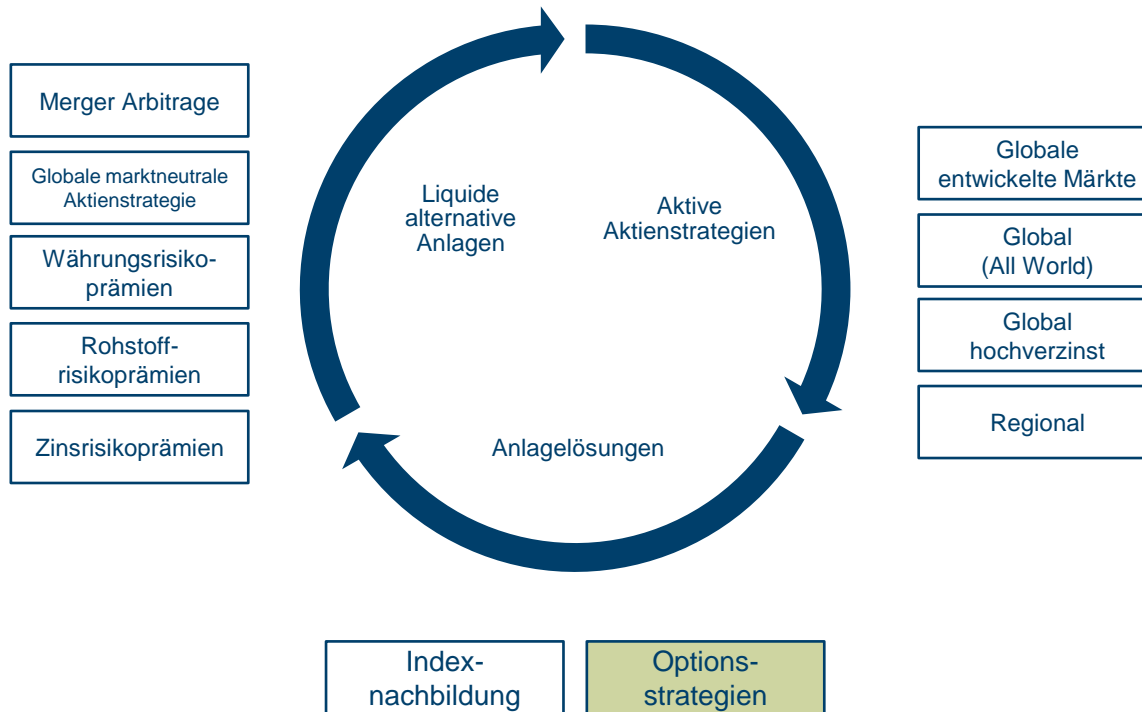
Merger Arbitrage

Globale marktneutrale Aktienstrategie

Währungsrisikoprämien

Rohstoffrisikoprämien

Zinsrisikoprämien

Liquide alternative Anlagen

Aktive Aktienstrategien

Anlagelösungen

Globale entwickelte Märkte

Global (All World)

Global hochverzinst

Regional

Indexnachbildung

Optionsstrategien